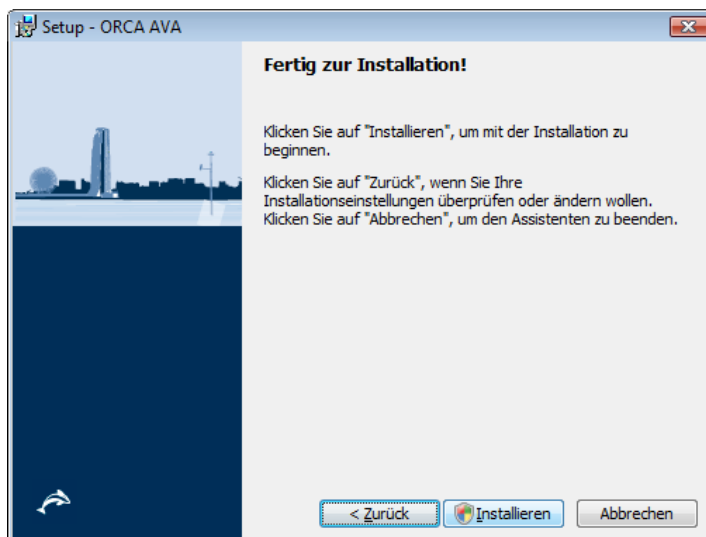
Setup - ORCA AVA

Fertig zur Installation!

Klicken Sie auf "Installieren", um mit der Installation zu beginnen.

Klicken Sie auf "Zurück", wenn Sie Ihre Installationseinstellungen überprüfen oder ändern wollen. Klicken Sie auf "Abbrechen", um den Assistenten zu beenden.

< Zurück | Installieren | Abbrechen